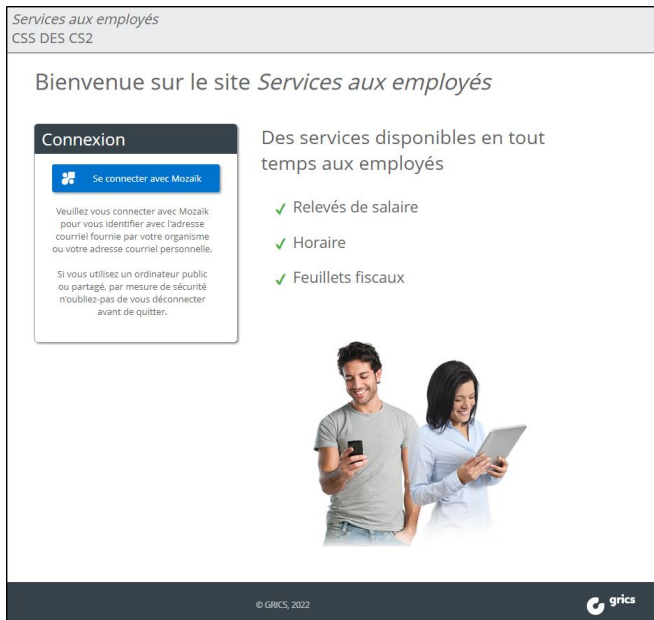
Services aux employés
CSS DES CS2

Bienvenue sur le site Services aux employés

Connexion

Se connecter avec Mozaïk

Veuillez vous connecter avec Mozaïk pour vous identifier avec l'adresse courriel fournie par votre organisme ou votre adresse courriel personnelle.

Si vous utilisez un ordinateur public ou partagé, par mesure de sécurité n'oubliez-pas de vous déconnecter avant de quitter.

Des services disponibles en tout temps aux employés

✓ Relevés de salaire

✓ Horaire

✓ Feuillets fiscaux

© GRICS, 2022

grics